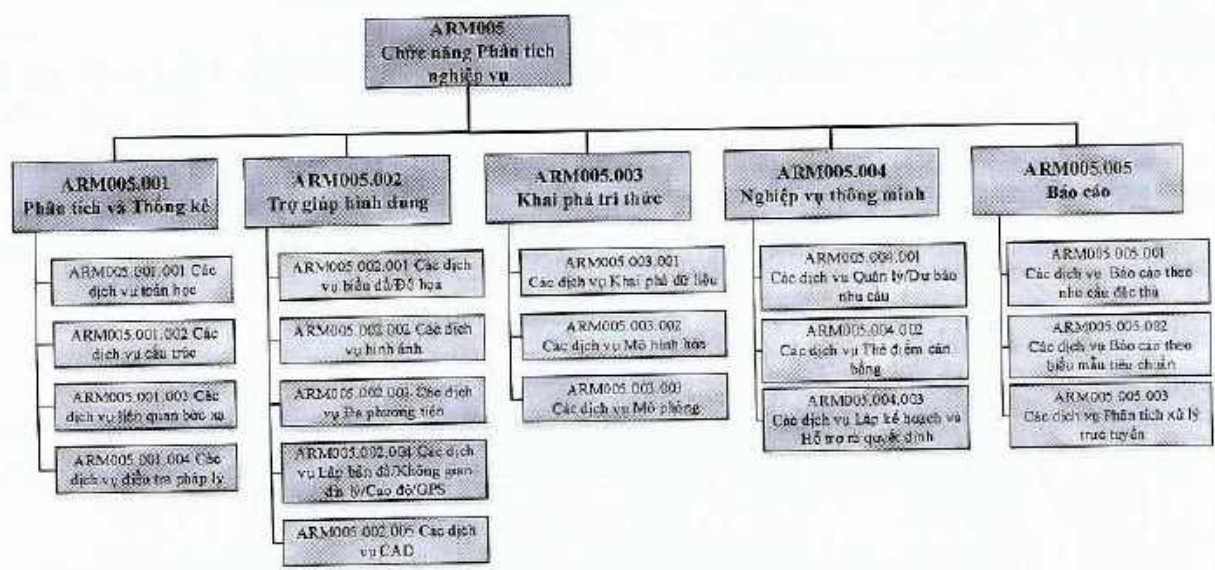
ARM005
Chức năng Phân tích nghiệp vụ

ARM005.001
Phân tích và Thống kê

ARM005.001.001 Các dịch vụ toán học

ARM005.001.002 Các dịch vụ cấu trúc

ARM005.001.003 Các dịch vụ liên quan bức xạ

ARM005.001.004 Các dịch vụ điều tra pháp lý

ARM005.002
Trợ giúp hình dung

ARM005.002.001 Các dịch vụ biểu đồ/Đồ họa

ARM005.002.002 Các dịch vụ hình ảnh

ARM005.002.003 Các dịch vụ Đa phương tiện

ARM005.002.004 Các dịch vụ Lập bản đồ/Không gian địa lý/Cao độ/GPS

ARM005.002.005 Các dịch vụ CAD

ARM005.003
Khai phá tri thức

ARM005.003.001 Các dịch vụ Khai phá dữ liệu

ARM005.003.002 Các dịch vụ Mô hình hóa

ARM005.003.003 Các dịch vụ Mô phỏng

ARM005.004
Nghiệp vụ thông minh

ARM005.004.001 Các dịch vụ Quản lý/Dự báo nhu cầu

ARM005.004.002 Các dịch vụ Thẻ điểm cân bằng

ARM005.004.003 Các dịch vụ Lập kế hoạch và Hỗ trợ ra quyết định

ARM005.005
Báo cáo

ARM005.005.001 Các dịch vụ Báo cáo theo nhu cầu đặc thù

ARM005.005.002 Các dịch vụ Báo cáo theo biểu mẫu tiêu chuẩn

ARM005.005.003 Các dịch vụ Phân tích xử lý trực tuyến